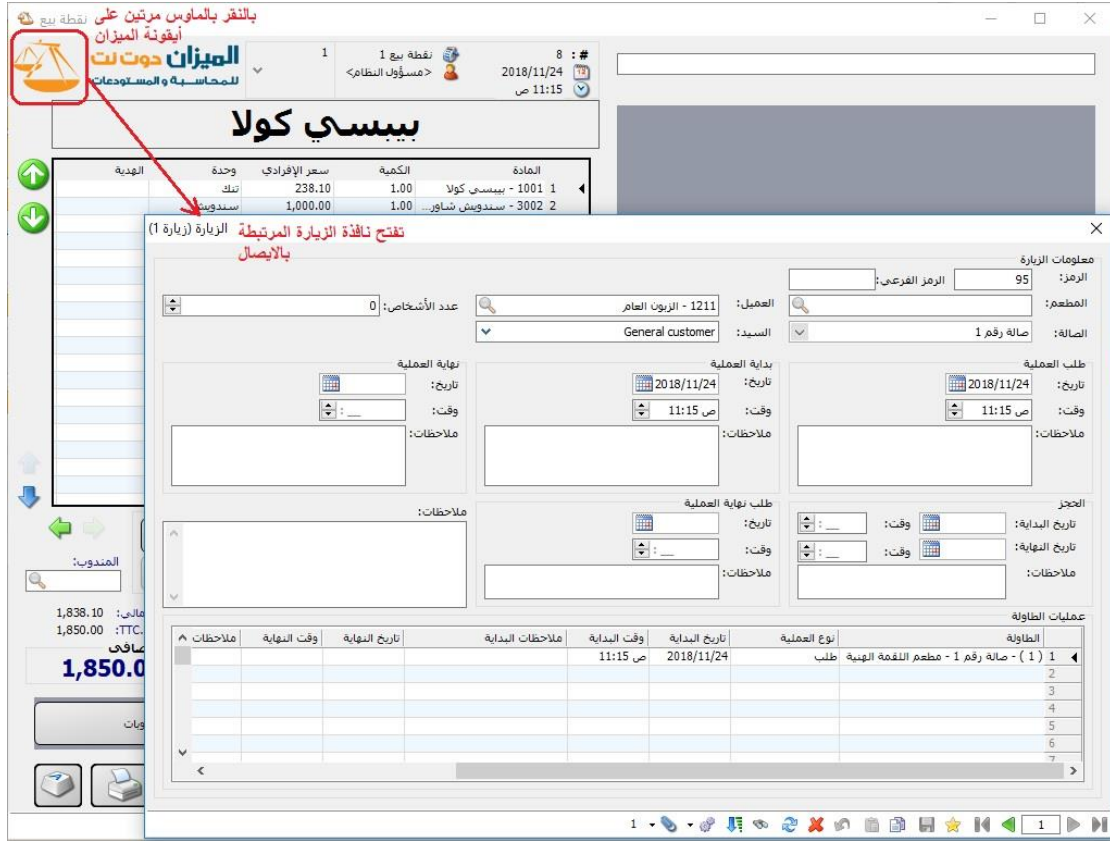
بالنقر بالماوس مرتين على أيقونة الميزان

نقطة بيع

الميزان دوت نت
للمحاسبة والمستودعات

1

نقطة بيع 1
<مسؤول النظام>

# : 8
2018/11/24
11:15 ص

بيبسي كولا

| المادة | الكمية | سعر الإفرادي | وحدة | الهدية |
|---|---|---|---|---|
| 1 1001 - بيبسي كولا | 1.00 | 238.10 | تنك | |
| 2 3002 - سندويش شاور... | 1.00 | 1,000.00 | سندويش | |

تفتح نافذة الزيارة المرتبطة بالايصال

الزيارة (زيارة 1)

معلومات الزيارة
الرمز: 95
الرمز الفرعي:
المطعم:
العميل: 1211 - الزبون العام
عدد الأشخاص: 0
الصالة: صالة رقم 1
السيد: General customer

طلب العملية
تاريخ: 2018/11/24
وقت: 11:15 ص
ملاحظات:

بداية العملية
تاريخ: 2018/11/24
وقت: 11:15 ص
ملاحظات:

نهاية العملية
تاريخ:
وقت: __ : __
ملاحظات:

الحجز
تاريخ البداية:
وقت: __ : __
تاريخ النهاية:
وقت: __ : __
ملاحظات:

طلب نهاية العملية
تاريخ:
وقت: __ : __
ملاحظات:

ملاحظات:

المندوب:

1,838.10 :الي
1,850.00 :TTC
صافي
1,850.0

ويات

عمليات الطاولة

| | الطاولة | نوع العملية | تاريخ البداية | وقت البداية | ملاحظات البداية | تاريخ النهاية | وقت النهاية | ملاحظات |
|---|---|---|---|---|---|---|---|---|
| 1 | ( 1 ) - صالة رقم 1 - مطعم اللقمة الهنية | طلب | 2018/11/24 | 11:15 ص | | | | |
| 2 | | | | | | | | |
| 3 | | | | | | | | |
| 4 | | | | | | | | |
| 5 | | | | | | | | |
| 6 | | | | | | | | |
| 7 | | | | | | | | |

1
1